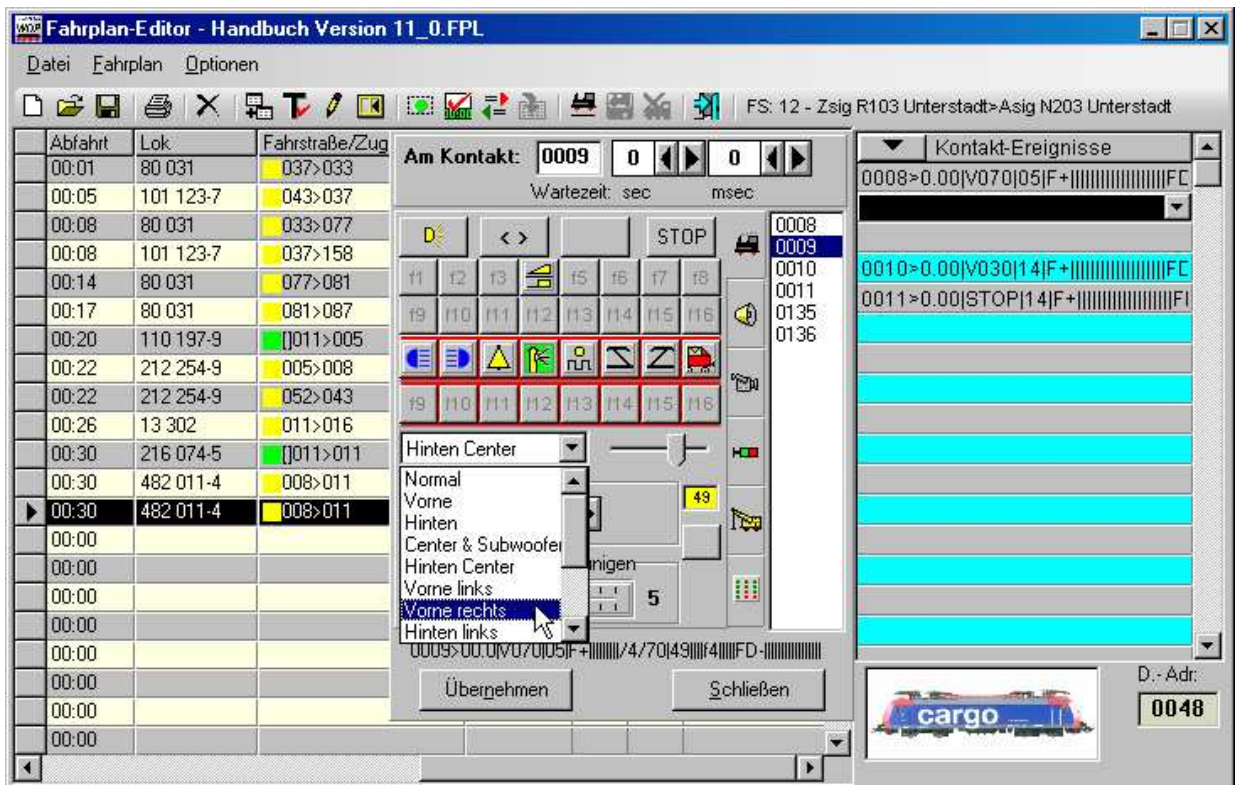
Fahrplan-Editor - Handbuch Version 11_0.FPL

Datei Fahrplan Optionen

FS: 12 - Zsig R103 Unterstadt>Asig N203 Unterstadt

| Abfahrt | Lok | Fahrstraße/Zug |
|---|---|---|
| 00:01 | 80 031 | 037>033 |
| 00:05 | 101 123-7 | 043>037 |
| 00:08 | 80 031 | 033>077 |
| 00:08 | 101 123-7 | 037>158 |
| 00:14 | 80 031 | 077>081 |
| 00:17 | 80 031 | 081>087 |
| 00:20 | 110 197-9 | []011>005 |
| 00:22 | 212 254-9 | 005>008 |
| 00:22 | 212 254-9 | 052>043 |
| 00:26 | 13 302 | 011>016 |
| 00:30 | 216 074-5 | []011>011 |
| 00:30 | 482 011-4 | 008>011 |
| 00:30 | 482 011-4 | 008>011 |
| 00:00 | | |
| 00:00 | | |
| 00:00 | | |
| 00:00 | | |
| 00:00 | | |
| 00:00 | | |
| 00:00 | | |
| 00:00 | | |

Am Kontakt: 0009 0 0
Wartezeit: sec msec

<> STOP

f1 f2 f3 f5 f6 f7 f8
f9 f10 f11 f12 f13 f14 f15 f16
f9 f10 f11 f12 f13 f14 f15 f16

0008
0009
0010
0011
0135
0136

Hinten Center
Normal
Vorne
Hinten
Center & Subwoofer
Hinten Center
Vorne links
Vorne rechts
Hinten links

49
nigen
5

0009>00.0|V070|05|F+||||||||/4/70|49||||f4||||FD-||||||||||||

Übernehmen Schließen

Kontakt-Ereignisse
0008>0.00|V070|05|F+||||||||||||||||FD
0010>0.00|V030|14|F+||||||||||||||||FD
0011>0.00|STOP|14|F+||||||||||||||||FI

cargo
D.-Adr:
0048